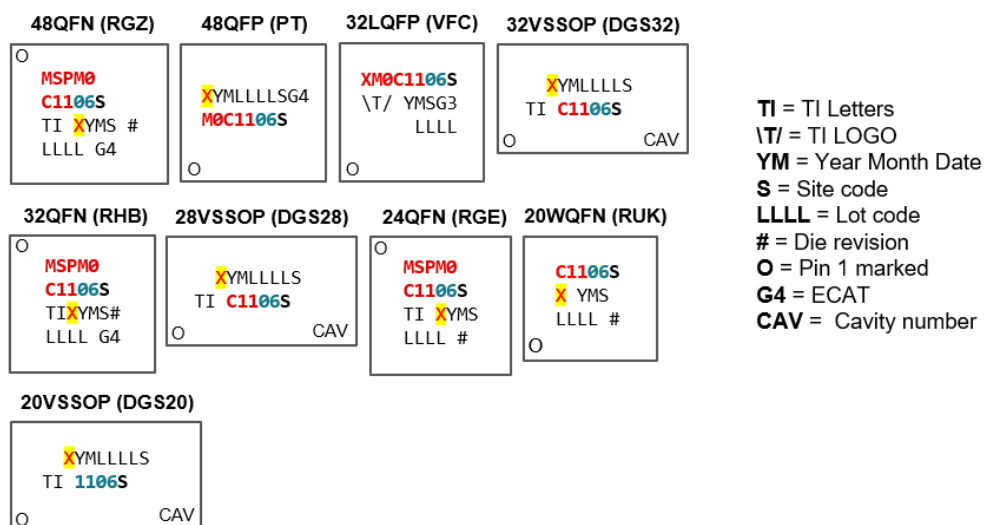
48QFN (RGZ)

O

MSPM0
C1106S
TI XYMS #
LLLL G4

48QFP (PT)

XYMLLLLSG4
M0C1106S

O

32LQFP (VFC)

XM0C1106S
\T/ YMSG3
LLLL

O

32VSSOP (DGS32)

XYMLLLLS
TI C1106S

O CAV

32QFN (RHB)

O

MSPM0
C1106S
TIXYMS#
LLLL G4

28VSSOP (DGS28)

XYMLLLLS
TI C1106S

O CAV

24QFN (RGE)

O

MSPM0
C1106S
TI XYMS
LLLL #

20WQFN (RUK)

C1106S
X YMS
LLLL #

O

20VSSOP (DGS20)

XYMLLLLS
TI 1106S

O CAV

TI = TI Letters
\T/ = TI LOGO
YM = Year Month Date
S = Site code
LLLL = Lot code
# = Die revision
O = Pin 1 marked
G4 = ECAT
CAV = Cavity number